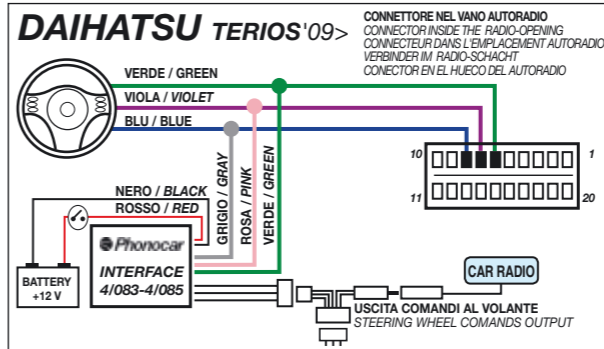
DAIHATSU TERIOS'09>

CONNETTORE NEL VANO AUTORADIO
CONNECTOR INSIDE THE RADIO-OPENING
CONNECTEUR DANS L'EMPLACEMENT AUTORADIO
VERBINDER IM RADIO-SCHACHT
CONECTOR EN EL HUECO DEL AUTORADIO

VERDE / GREEN
VIOLA / VIOLET
BLU / BLUE

10
1
11
20

NERO / BLACK
ROSSO / RED
GRIGIO / GRAY
ROSA / PINK
VERDE / GREEN

BATTERY +12 V

Phonocar
INTERFACE 4/083-4/085

CAR RADIO

USCITA COMANDI AL VOLANTE
STEERING WHEEL COMANDS OUTPUT